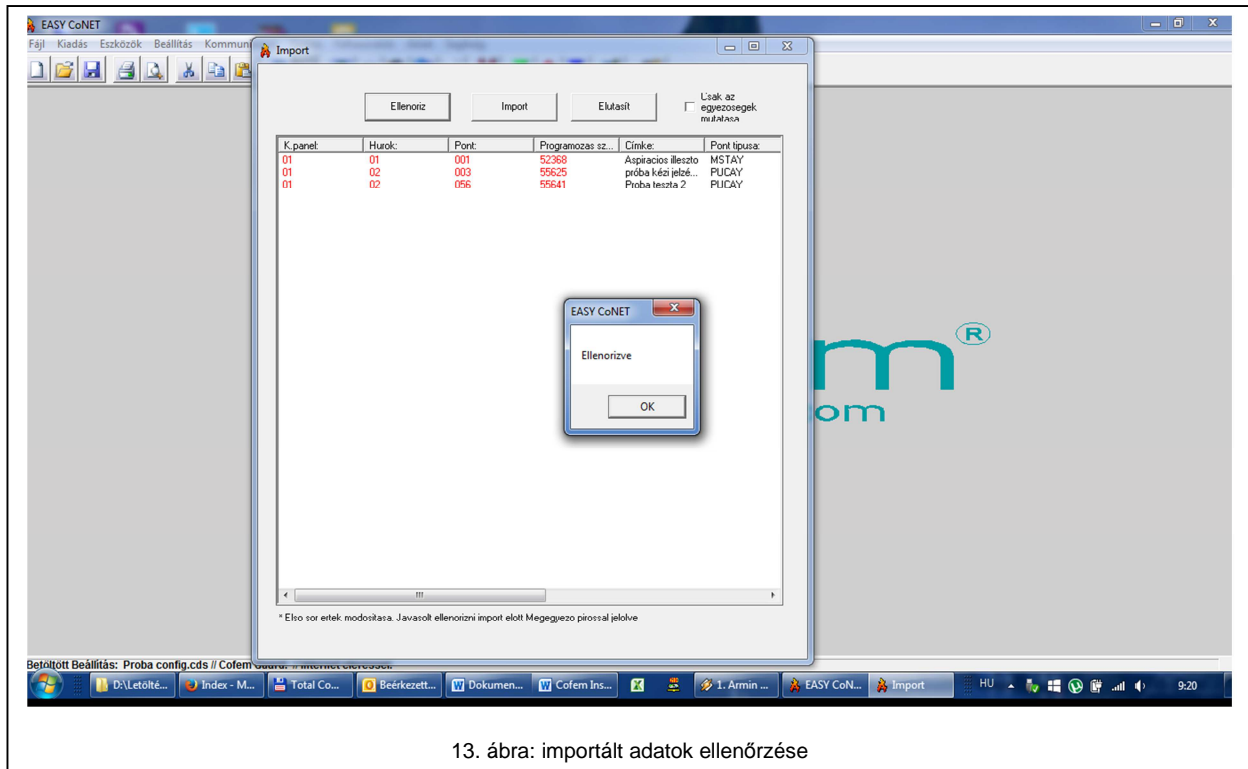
EASY CoNET

Fájl Kiadás Eszközök Beállítás Kommuni

Import

Ellenoriz

Import

Elutasít

Csak az egyezosegek mutatasa

| K.panel: | Hurok: | Pont: | Programozas sz... | Címke: | Pont tipusa: |
|---|---|---|---|---|---|
| 01 | 01 | 001 | 52368 | Aspiracios illeszto | MSTAY |
| 01 | 02 | 003 | 55625 | próba kézi jelzé... | PUCAY |
| 01 | 02 | 056 | 55641 | Proba teszta 2 | PUCAY |

EASY CoNET

Ellenorizve

OK

* Elso sor ertek modositasa. Javasolt ellenorizni import elott Megegyezo pirossal jelolve

Betöltött Beállítás: Proba config.cds // Cofem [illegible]

D:\Letölté... Index - M... Total Co... Beérkezett... Dokumen... Cofem Ins... 1. Armin ... EASY CoN... Import HU 9:20

13. ábra: importált adatok ellenőrzése